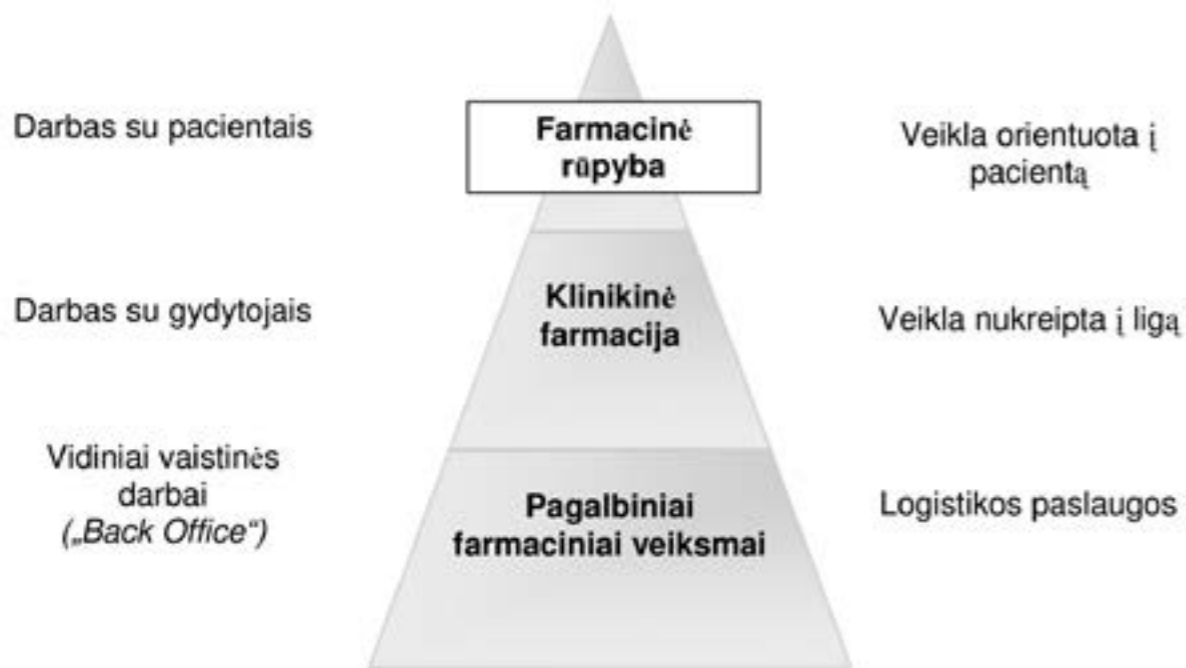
Darbas su pacientais

Farmacinė rūpyba

Veikla orientuota į pacientą

Darbas su gydytojais

Klinikinė farmacija

Veikla nukreipta į ligą

Vidiniai vaistinės darbai („Back Office“)

Pagalbiniai farmaciniai veiksmai

Logistikos paslaugos